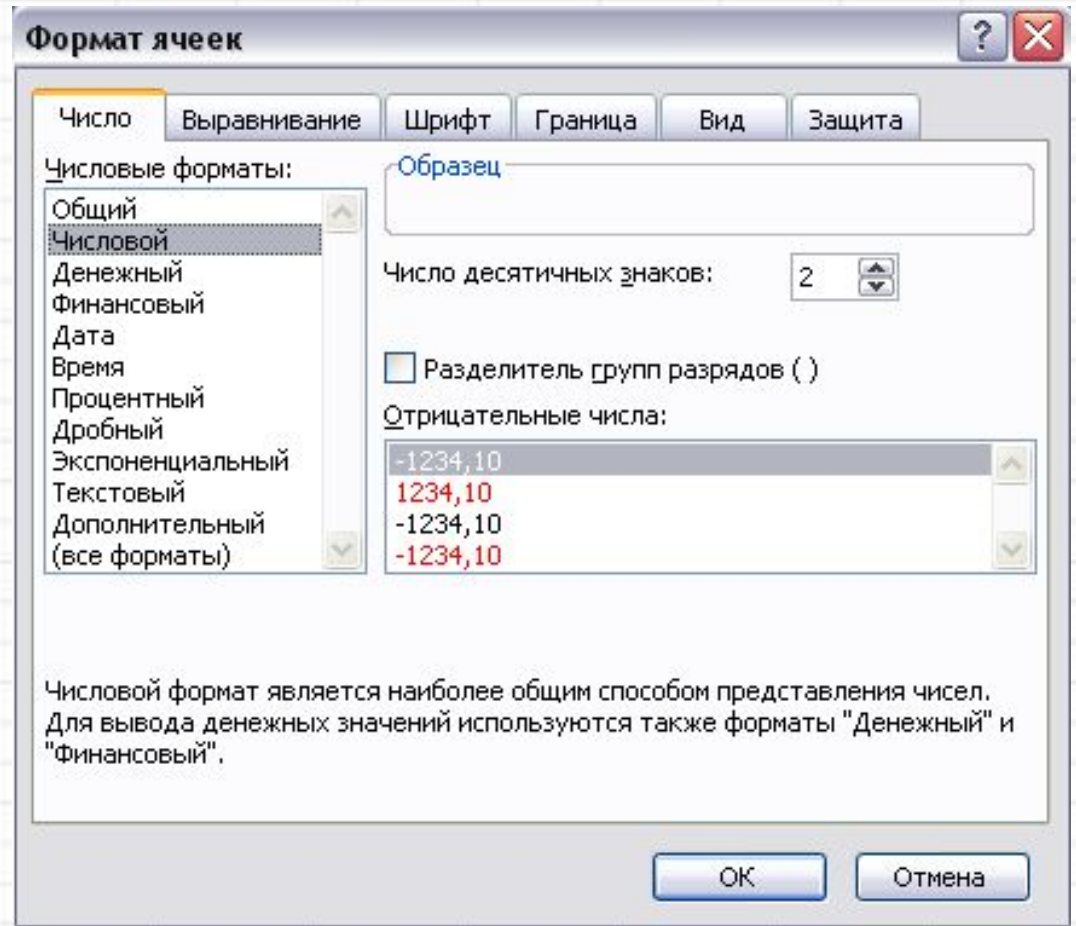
Формат ячеек

?

Число | Выравнивание | Шрифт | Граница | Вид | Защита

Числовые форматы:

Общий
Числовой
Денежный
Финансовый
Дата
Время
Процентный
Дробный
Экспоненциальный
Текстовый
Дополнительный
(все форматы)

Образец

Число десятичных знаков: 2

Разделитель групп разрядов ( )

Отрицательные числа:

-1234,10
1234,10
-1234,10
-1234,10

Числовой формат является наиболее общим способом представления чисел. Для вывода денежных значений используются также форматы "Денежный" и "Финансовый".

ОК

Отмена